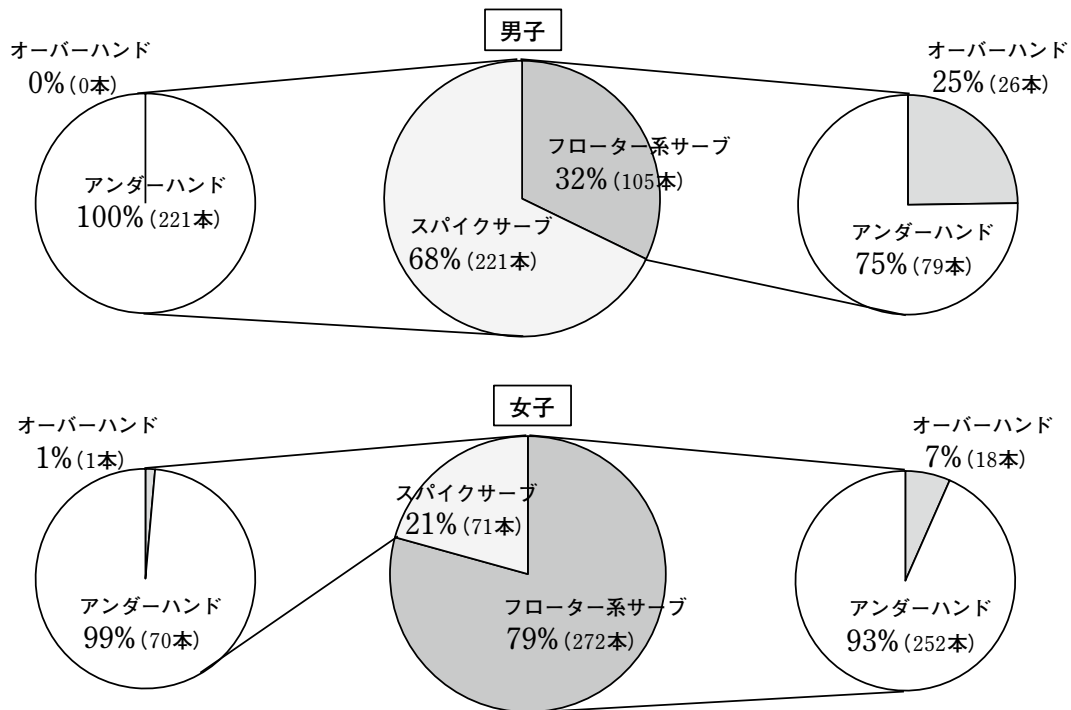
男子

オーバーハンド
0%(0本)

アンダーハンド
100%(221本)

フローター系サーブ
32%(105本)

スパイクサーブ
68%(221本)

オーバーハンド
25%(26本)

アンダーハンド
75%(79本)

女子

オーバーハンド
1%(1本)

アンダーハンド
99%(70本)

スパイクサーブ
21%(71本)

フローター系サーブ
79%(272本)

オーバーハンド
7%(18本)

アンダーハンド
93%(252本)